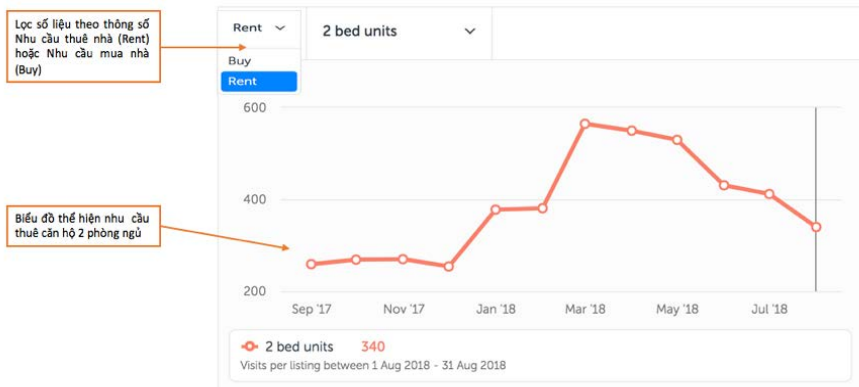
Lọc số liệu theo thông số Nhu cầu thuê nhà (Rent) hoặc Nhu cầu mua nhà (Buy)

Rent

Buy

Rent

2 bed units

Biểu đồ thể hiện nhu cầu thuê căn hộ 2 phòng ngủ

600

400

200

Sep '17

Nov '17

Jan '18

Mar '18

May '18

Jul '18

2 bed units 340

Visits per listing between 1 Aug 2018 - 31 Aug 2018